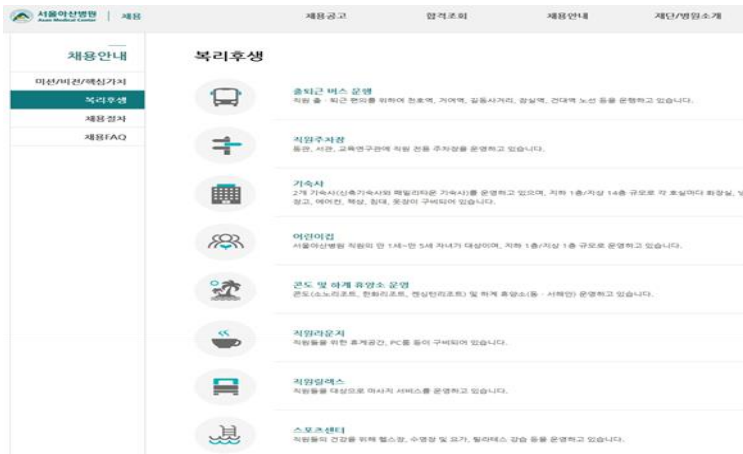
서울아산병원 Asan Medical Center | 채용

채용공고 합격조회 채용안내 재단/병원소개

채용안내

미션/비전/핵심가치
복리후생
채용절차
채용FAQ

복리후생

출퇴근 버스 운행
직원 출 · 퇴근 편의를 위하여 천호역, 거여역, 길동사거리, 잠실역, 건대역 노선 등을 운행하고 있습니다.

직원주차장
동관, 서관, 교육연구관에 직원 전용 주차장을 운영하고 있습니다.

기숙사
2개 기숙사(신축기숙사와 패밀리타운 기숙사)를 운영하고 있으며, 지하 1층/지상 14층 규모로 각 호실마다 화장실, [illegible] 장고, 에어컨, 책상, 침대, 옷장이 구비되어 있습니다.

어린이집
서울아산병원 직원의 만 1세~만 5세 자녀가 대상이며, 지하 1층/지상 1층 규모로 운영하고 있습니다.

콘도 및 하계 휴양소 운영
콘도(소노리조트, 한화리조트, 켄싱턴리조트) 및 하계 휴양소(동 · 서해안) 운영하고 있습니다.

직원라운지
직원들을 위한 휴게공간, PC룸 등이 구비되어 있습니다.

직원릴렉스
직원들을 대상으로 마사지 서비스를 운영하고 있습니다.

스포츠센터
직원들의 건강을 위해 헬스장, 수영장 및 요가, 필라테스 강습 등을 운영하고 있습니다.